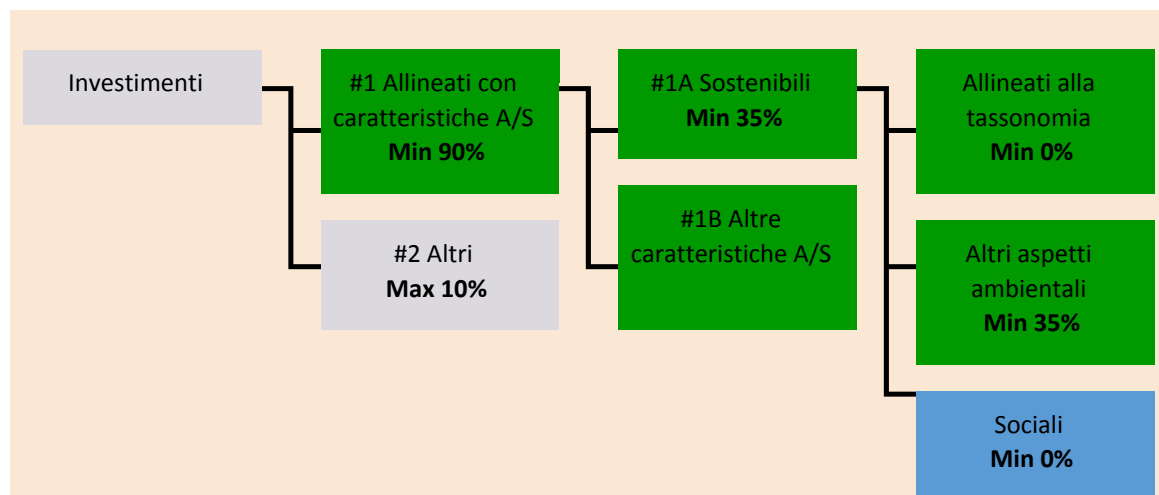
Investimenti

#1 Allineati con caratteristiche A/S
**Min 90%**

#2 Altri
**Max 10%**

#1A Sostenibili
**Min 35%**

#1B Altre caratteristiche A/S

Allineati alla tassonomia
**Min 0%**

Altri aspetti ambientali
**Min 35%**

Sociali
**Min 0%**